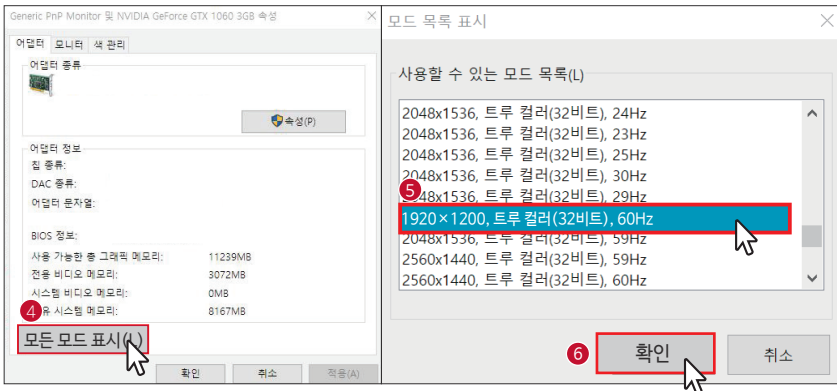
Generic PnP Monitor 및 NVIDIA GeForce GTX 1060 3GB 속성
×
어댑터 모니터 색 관리
어댑터 종류
속성(P)
어댑터 정보
칩 종류:
DAC 종류:
어댑터 문자열:
BIOS 정보:
사용 가능한 총 그래픽 메모리: 11239MB
전용 비디오 메모리: 3072MB
시스템 비디오 메모리: 0MB
공유 시스템 메모리: 8167MB
4
모든 모드 표시(L)
확인 취소 적용(A)

모드 목록 표시
×
사용할 수 있는 모드 목록(L)
2048x1536, 트루 컬러(32비트), 24Hz
2048x1536, 트루 컬러(32비트), 23Hz
2048x1536, 트루 컬러(32비트), 25Hz
2048x1536, 트루 컬러(32비트), 30Hz
5
2048x1536, 트루 컬러(32비트), 29Hz
1920×1200, 트루 컬러(32비트), 60Hz
2048x1536, 트루 컬러(32비트), 59Hz
2560x1440, 트루 컬러(32비트), 59Hz
2560x1440, 트루 컬러(32비트), 60Hz
6
확인
취소